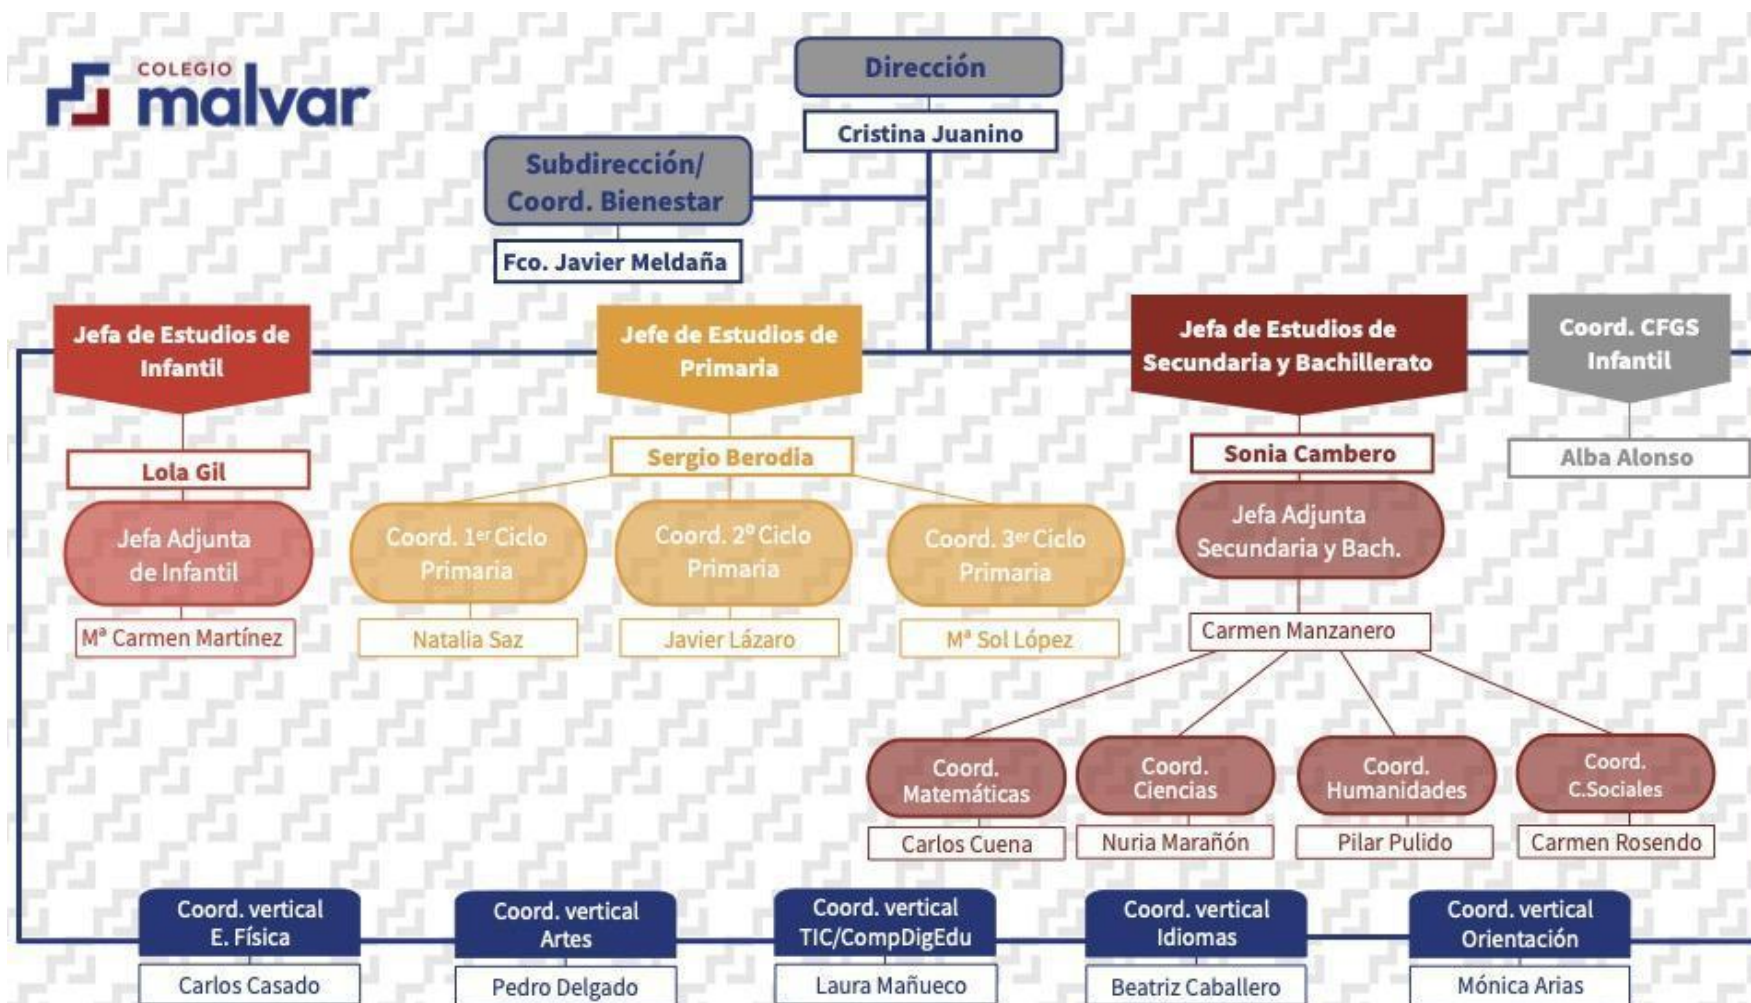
COLEGIO
malvar

Dirección
Cristina Juanino

Subdirección/ Coord. Bienestar
Fco. Javier Meldaña

Jefa de Estudios de Infantil
Lola Gil
Jefa Adjunta de Infantil
Mª Carmen Martínez

Jefe de Estudios de Primaria
Sergio Berodia
Coord. 1er Ciclo Primaria
Natalia Saz
Coord. 2º Ciclo Primaria
Javier Lázaro
Coord. 3er Ciclo Primaria
Mª Sol López

Jefa de Estudios de Secundaria y Bachillerato
Sonia Cambero
Jefa Adjunta Secundaria y Bach.
Carmen Manzanero
Coord. Matemáticas
Carlos Cuena
Coord. Ciencias
Nuria Marañón
Coord. Humanidades
Pilar Pulido
Coord. C.Sociales
Carmen Rosendo

Coord. CFGS Infantil
Alba Alonso

Coord. vertical E. Física
Carlos Casado
Coord. vertical Artes
Pedro Delgado
Coord. vertical TIC/CompDigEdu
Laura Mañueco
Coord. vertical Idiomas
Beatriz Caballero
Coord. vertical Orientación
Mónica Arias